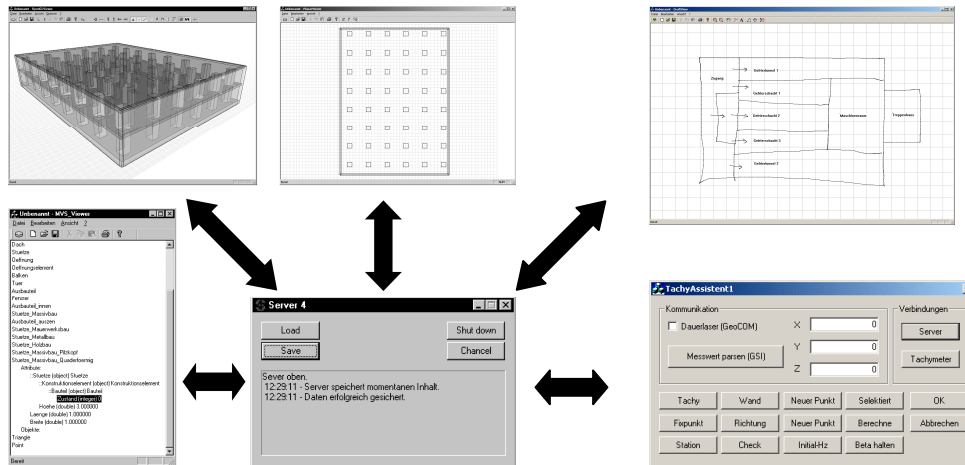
Unbenannt - MVS_Viewer
Datei Bearbeiten Ansicht ?
Dach
Stuetze
Oeffnung
Oeffnungselement
Balken
Tuer
Ausbauteil
Fenster
Ausbauteil_innen
Stuetze_Massivbau
Ausbauteil_aussen
Stuetze_Mauerwerksbau
Stuetze_Metallbau
Stuetze_Holzbau
Stuetze_Massivbau_Pilzkopf
Stuetze_Massivbau_Quaderfoermig
Attribute:
::Stuetze (object) Stuetze
::Konstruktionselement (object) Konstruktionselement
::Bauteil (object) Bauteil
Zustand (integer) 0
Hoehe (double) 3.000000
Laenge (double) 1.000000
Breite (double) 1.000000
Objekte:
Triangle
Point
Bereit

Server 4
Load
Shut down
Save
Chancel
Sever oben.
12:29:11 - Server speichert momentanen Inhalt.
12:29:11 - Daten erfolgreich gesichert.

Zugang
Gebäudeteil 1
Gebäudeteil 2
Gebäudeteil 3
Maschinenraum
Treppenhaus

TachyAssistent1
Kommunikation
Dauerlaser (GeoCOM)
Messwert parsen (GSI)
X 0
Y 0
Z 0
Verbindungen
Server
Tachymeter
Tachy
Wand
Neuer Punkt
Selektiert
OK
Fixpunkt
Richtung
Neuer Punkt
Berechne
Abbrechen
Station
Check
Initial-Hz
Beta halten